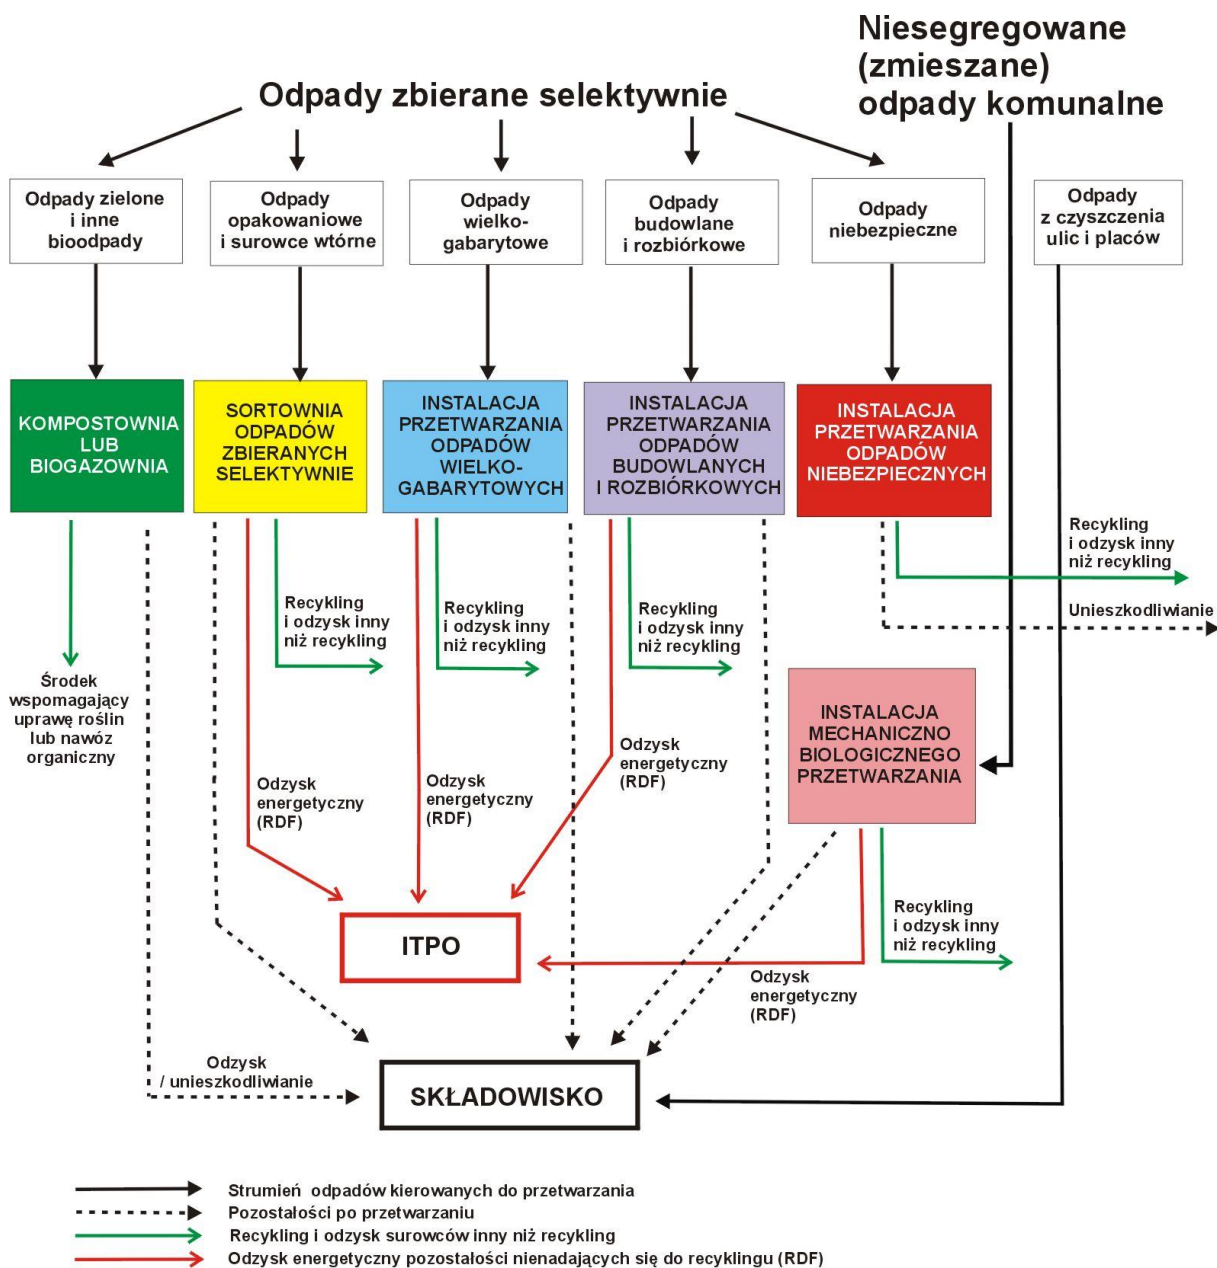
Niesegregowane (zmieszane) odpady komunalne

Odpady zbierane selektywnie

Odpady zielone i inne bioodpady

Odpady opakowaniowe i surowce wtórne

Odpady wielkogabarytowe

Odpady budowlane i rozbiórkowe

Odpady niebezpieczne

Odpady z czyszczenia ulic i placów

KOMPOSTOWNIA LUB BIOGAZOWNIA

SORTOWNIA ODPADÓW ZBIERANYCH SELEKTYWNIE

INSTALACJA PRZETWARZANIA ODPADÓW WIELKOGABARYTOWYCH

INSTALACJA PRZETWARZANIA ODPADÓW BUDOWLANYCH I ROZBIÓRKOWYCH

INSTALACJA PRZETWARZANIA ODPADÓW NIEBEZPIECZNYCH

Recykling i odzysk inny niż recykling

Unieszkodliwianie

Recykling i odzysk inny niż recykling

Recykling i odzysk inny niż recykling

Recykling i odzysk inny niż recykling

Środek wspomagający uprawę roślin lub nawóz organiczny

INSTALACJA MECHANICZNO BIOLOGICZNEGO PRZETWARZANIA

Odzysk energetyczny (RDF)

Odzysk energetyczny (RDF)

Odzysk energetyczny (RDF)

ITPO

Recykling i odzysk inny niż recykling

Odzysk energetyczny (RDF)

Odzysk / unieszkodliwianie

SKŁADOWISKO

Strumień odpadów kierowanych do przetwarzania
Pozostałości po przetwarzaniu
Recykling i odzysk surowców inny niż recykling
Odzysk energetyczny pozostałości nienadających się do recyklingu (RDF)